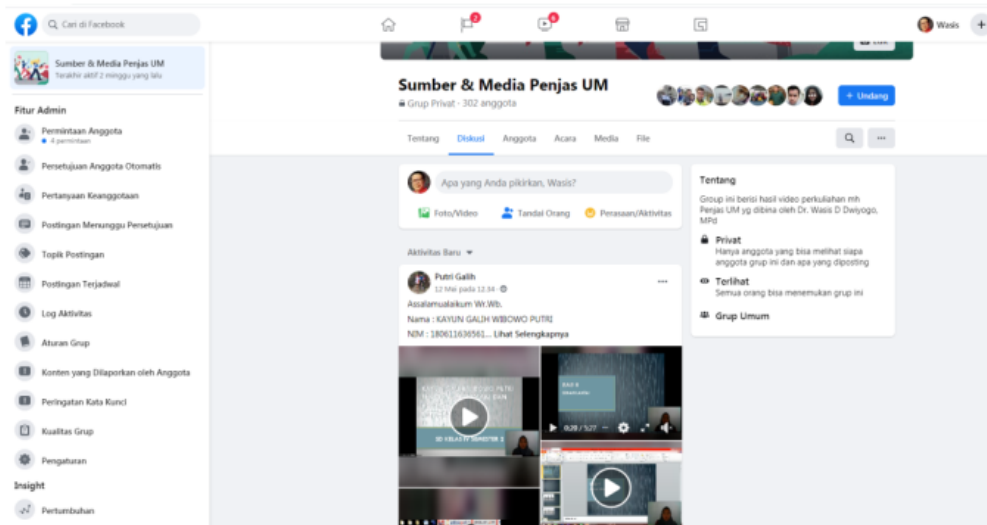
Cari di Facebook

2

6

Wasis

Sumber & Media Penjas UM
Terakhir aktif 2 minggu yang lalu

Fitur Admin

Permintaan Anggota
• 4 permintaan

Persetujuan Anggota Otomatis

Pertanyaan Keanggotaan

Postingan Menunggu Persetujuan

Topik Postingan

Postingan Terjadwal

Log Aktivitas

Aturan Grup

Konten yang Dilaporkan oleh Anggota

Peringatan Kata Kunci

Kualitas Grup

Pengaturan

Insight

Pertumbuhan

Edit

Sumber & Media Penjas UM
Grup Privat · 302 anggota

+ Undang

Tentang Diskusi Anggota Acara Media File

...

Apa yang Anda pikirkan, Wasis?

Foto/Video Tandai Orang Perasaan/Aktivitas

Aktivitas Baru

Putri Galih
12 Mei pada 12.34 ·

...

Assalamualaikum Wr.Wb.

Nama : KAYUN GALIH WIBOWO PUTRI

NIM : 180611636561... Lihat Selengkapnya

0:28 / 5:27

Tentang

Group ini berisi hasil video perkuliahan mh Penjas UM yg dibina oleh Dr. Wasis D Dwiyogo, MPd

Privat
Hanya anggota yang bisa melihat siapa anggota grup ini dan apa yang diposting

Terlihat
Semua orang bisa menemukan grup ini

Grup Umum